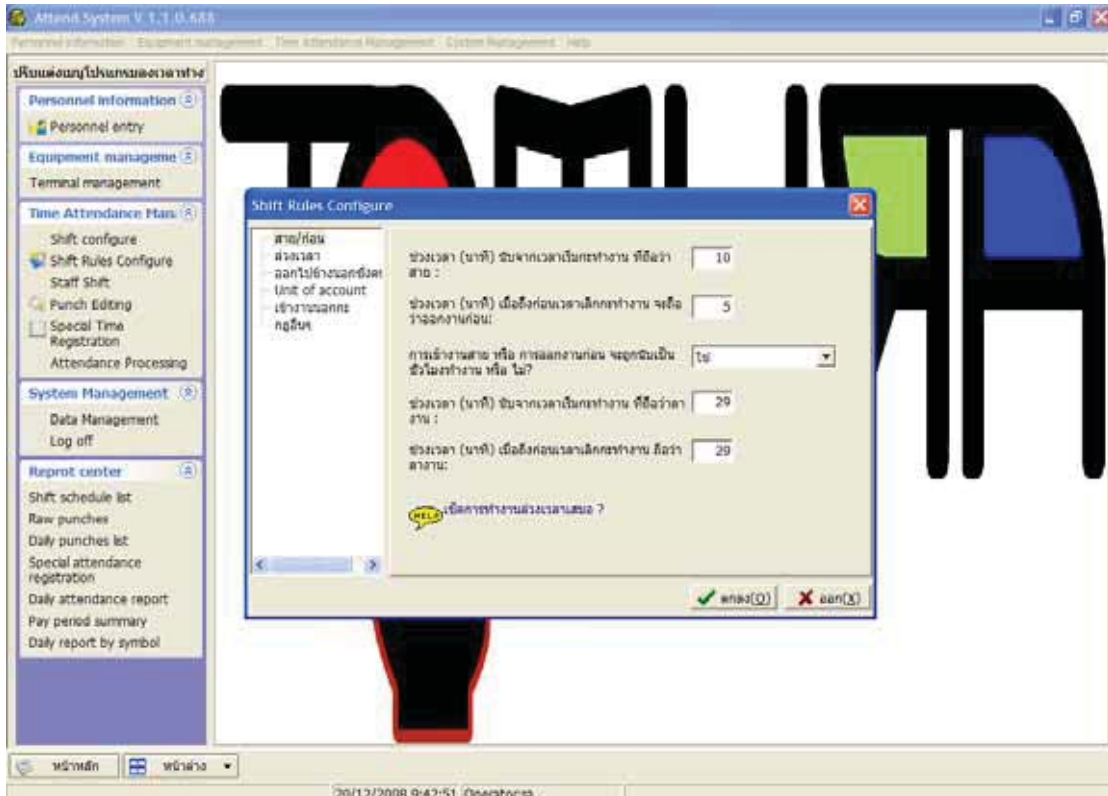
Attend System V.1.1.0.688

Personnel information  Equipment management  Time Attendance Management  System Management  Help

ปรับแต่งเมนูโปรแกรมลงเวลาทำงาน

Personnel information
Personnel entry

Equipment manageme
Terminal management

Time Attendance Man
Shift configure
Shift Rules Configure
Staff Shift
Punch Editing
Special Time Registration
Attendance Processing

System Management
Data Management
Log off

Reprot center
Shift schedule list
Raw punches
Daily punches list
Special attendance registration
Daily attendance report
Pay period summary
Daily report by symbol

Shift Rules Configure

สาย/ก่อน
ล่วงเวลา
ออกไปข้างนอกชั่วคร
Unit of account
เข้างานนอกกะ
กฎอื่นๆ

ช่วงเวลา (นาที) นับจากเวลาเริ่มกะทำงาน ที่ถือว่าสาย : 10

ช่วงเวลา (นาที) เมื่อถึงก่อนเวลาเลิกกะทำงาน จะถือว่าออกงานก่อน: 5

การเข้างานสาย หรือ การออกงานก่อน จะถูกนับเป็นชั่วโมงทำงาน หรือ ไม่? ใช่

ช่วงเวลา (นาที) นับจากเวลาเริ่มกะทำงาน ที่ถือว่าขาดงาน : 29

ช่วงเวลา (นาที) เมื่อถึงก่อนเวลาเลิกกะทำงาน ถือว่าขาดงาน: 29

HELP เงื่อนไขการทำงานล่วงเวลาเสมอ ?

ตกลง(O)  ออก(X)

หน้าหลัก  หน้าต่าง

20/12/2008 9:42:51 Operator:ระ